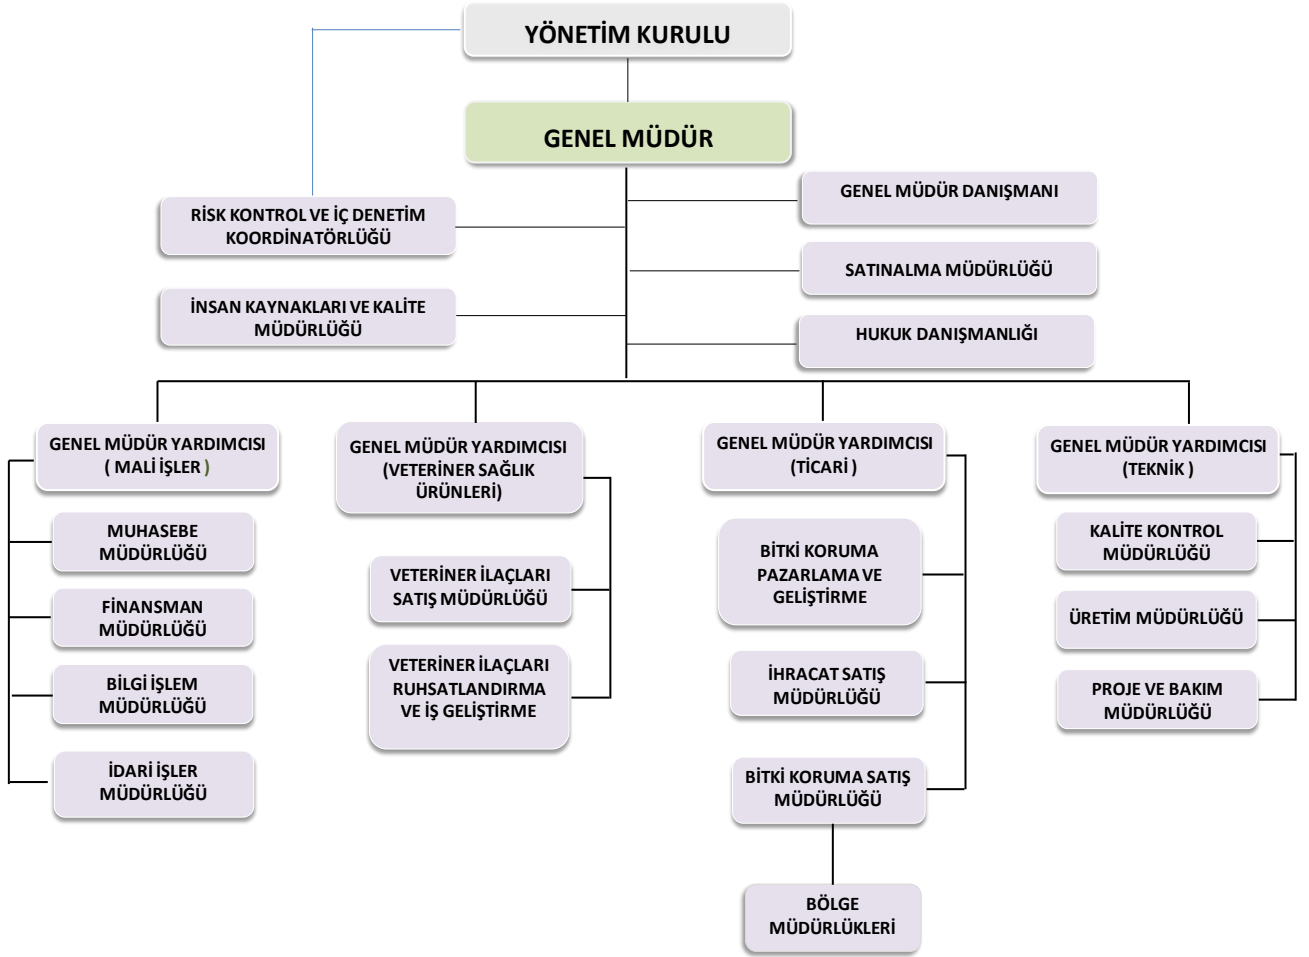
YÖNETİM KURULU

GENEL MÜDÜR

RİSK KONTROL VE İÇ DENETİM KOORDİNATÖRLÜĞÜ

GENEL MÜDÜR DANIŞMANI

SATINALMA MÜDÜRLÜĞÜ

İNSAN KAYNAKLARI VE KALİTE MÜDÜRLÜĞÜ

HUKUK DANIŞMANLIĞI

GENEL MÜDÜR YARDIMCISI ( MALİ İŞLER )

MUHASEBE MÜDÜRLÜĞÜ

FİNANSMAN MÜDÜRLÜĞÜ

BİLGİ İŞLEM MÜDÜRLÜĞÜ

İDARİ İŞLER MÜDÜRLÜĞÜ

GENEL MÜDÜR YARDIMCISI (VETERİNER SAĞLIK ÜRÜNLERİ)

VETERİNER İLAÇLARI SATIŞ MÜDÜRLÜĞÜ

VETERİNER İLAÇLARI RUHSATLANDIRMA VE İŞ GELİŞTİRME

GENEL MÜDÜR YARDIMCISI (TİCARİ )

BİTKİ KORUMA PAZARLAMA VE GELİŞTİRME

İHRACAT SATIŞ MÜDÜRLÜĞÜ

BİTKİ KORUMA SATIŞ MÜDÜRLÜĞÜ

BÖLGE MÜDÜRLÜKLERİ

GENEL MÜDÜR YARDIMCISI (TEKNİK )

KALİTE KONTROL MÜDÜRLÜĞÜ

ÜRETİM MÜDÜRLÜĞÜ

PROJE VE BAKIM MÜDÜRLÜĞÜ